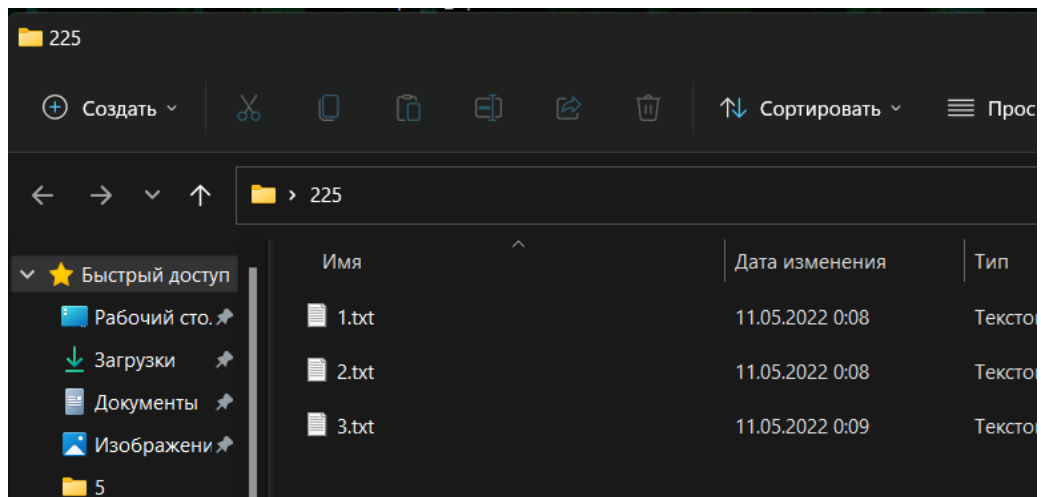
225

Создать

Сортировать

Прос

225

Быстрый доступ

Рабочий сто.

Загрузки

Документы

Изображени

5

| Имя | Дата изменения | Тип |
|---|---|---|
| 1.txt | 11.05.2022 0:08 | Тексто |
| 2.txt | 11.05.2022 0:08 | Тексто |
| 3.txt | 11.05.2022 0:09 | Тексто |